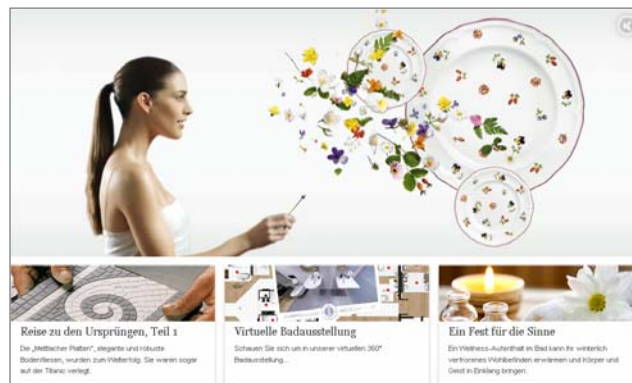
Reise zu den Ursprüngen, Teil 1

Die „Mettlacher Platten", elegante und robuste Bodenfliesen, wurden zum Welterfolg. Sie waren sogar auf der Titanic verlegt.

Virtuelle Badausstellung

Schauen Sie sich um in unserer virtuellen 360° Badausstellung...

Ein Fest für die Sinne

Ein Wellness-Aufenthalt im Bad kann Ihr winterlich verfrorenes Wohlbefinden erwärmen und Körper und Geist in Einklang bringen.